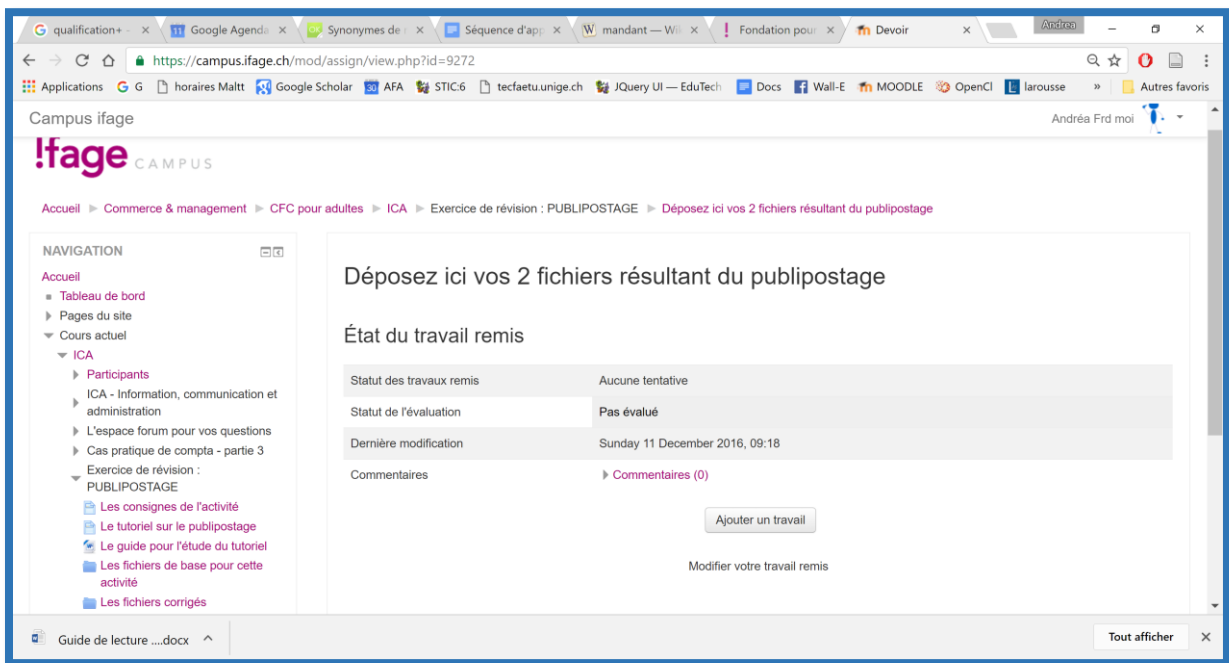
qualification+ - × Google Agenda × Synonymes de × Séquence d'app × mandant — Wi × Fondation pour × Devoir ×

Andrea

https://campus.ifage.ch/mod/assign/view.php?id=9272

Applications G G horaires Maltt Google Scholar AFA STIC:6 tecfaetu.unige.ch JQuery UI — EduTech Docs Wall-E MOODLE OpenCl larousse » Autres favoris

Campus ifage

Andréa Frd moi

ifage CAMPUS

Accueil ► Commerce & management ► CFC pour adultes ► ICA ► Exercice de révision : PUBLIPOSTAGE ► Déposez ici vos 2 fichiers résultant du publipostage

NAVIGATION

Accueil
Tableau de bord
Pages du site
Cours actuel
ICA
Participants
ICA - Information, communication et administration
L'espace forum pour vos questions
Cas pratique de compta - partie 3
Exercice de révision : PUBLIPOSTAGE
Les consignes de l'activité
Le tutoriel sur le publipostage
Le guide pour l'étude du tutoriel
Les fichiers de base pour cette activité
Les fichiers corrigés

Déposez ici vos 2 fichiers résultant du publipostage

État du travail remis

| Statut des travaux remis | Aucune tentative |
|---|---|
| Statut de l'évaluation | Pas évalué |
| Dernière modification | Sunday 11 December 2016, 09:18 |
| Commentaires | Commentaires (0) |

Ajouter un travail

Modifier votre travail remis

Guide de lecture ....docx

Tout afficher